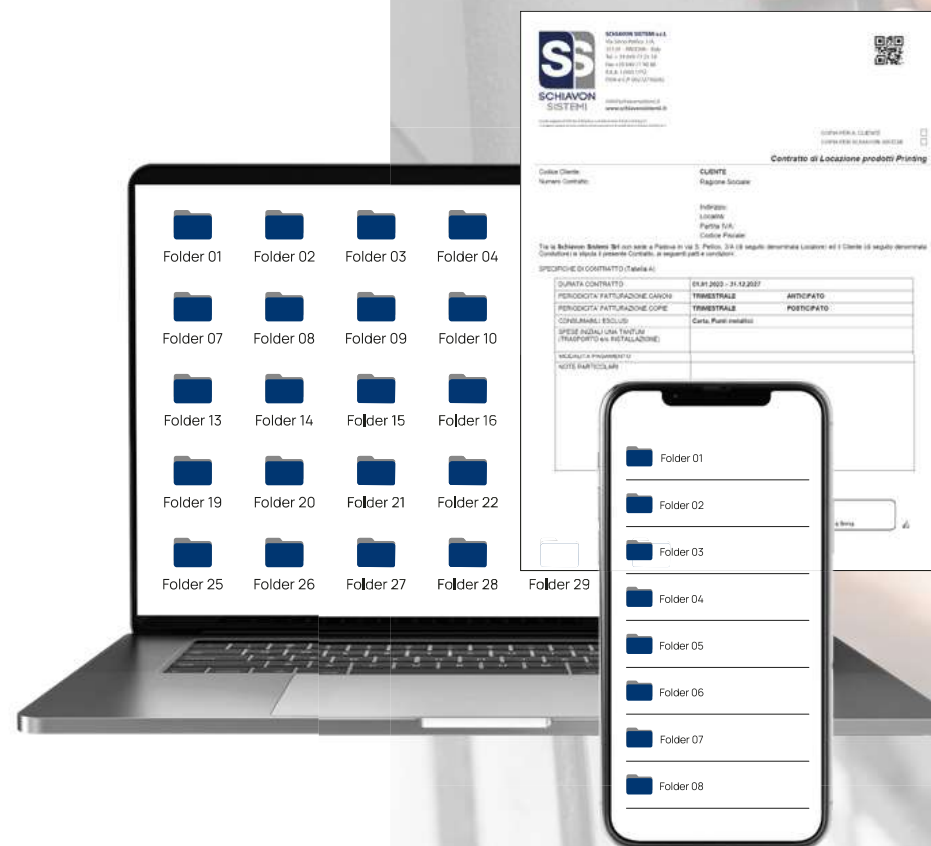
Folder 01
Folder 02
Folder 03
Folder 04
Folder 07
Folder 08
Folder 09
Folder 10
Folder 13
Folder 14
Folder 15
Folder 16
Folder 19
Folder 20
Folder 21
Folder 22
Folder 25
Folder 26
Folder 27
Folder 28
Folder 29

SCHIAVON SISTEMI

SCHIAVON SISTEMI s.r.l.
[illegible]
www.schiavonsistemi.it

COPIA PER IL CLIENTE
COPIA PER SCHIAVON SISTEMI

Contratto di Locazione prodotti Printing

Codice Cliente:
Numero Contratto:

CLIENTE
Ragione Sociale:

Indirizzo:
Località:
Partita IVA:
Codice Fiscale:

Tra la Schiavon Sistemi Srl con sede a Padova in via S. Pellico, 3/A (di seguito denominata Locatore) ed il Cliente (di seguito denominato Conduttore) si stipula il presente Contratto, ai seguenti patti e condizioni:

SPECIFICHE DI CONTRATTO (Tabella A)

| | | |
|---|---|---|
| DURATA CONTRATTO | 01.01.2023 – 31.12.2027 | |
| PERIODICITA' FATTURAZIONE CANONI | TRIMESTRALE | ANTICIPATO |
| PERIODICITA' FATTURAZIONE COPIE | TRIMESTRALE | POSTICIPATO |
| CONSUMABILI ESCLUSI | Carta, Punti metallici | |
| SPESE INIZIALI UNA TANTUM (TRASPORTO e/o INSTALLAZIONE) | | |
| MODALITA' PAGAMENTO | | |
| NOTE PARTICOLARI | | |

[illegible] firma

Folder 01
Folder 02
Folder 03
Folder 04
Folder 05
Folder 06
Folder 07
Folder 08